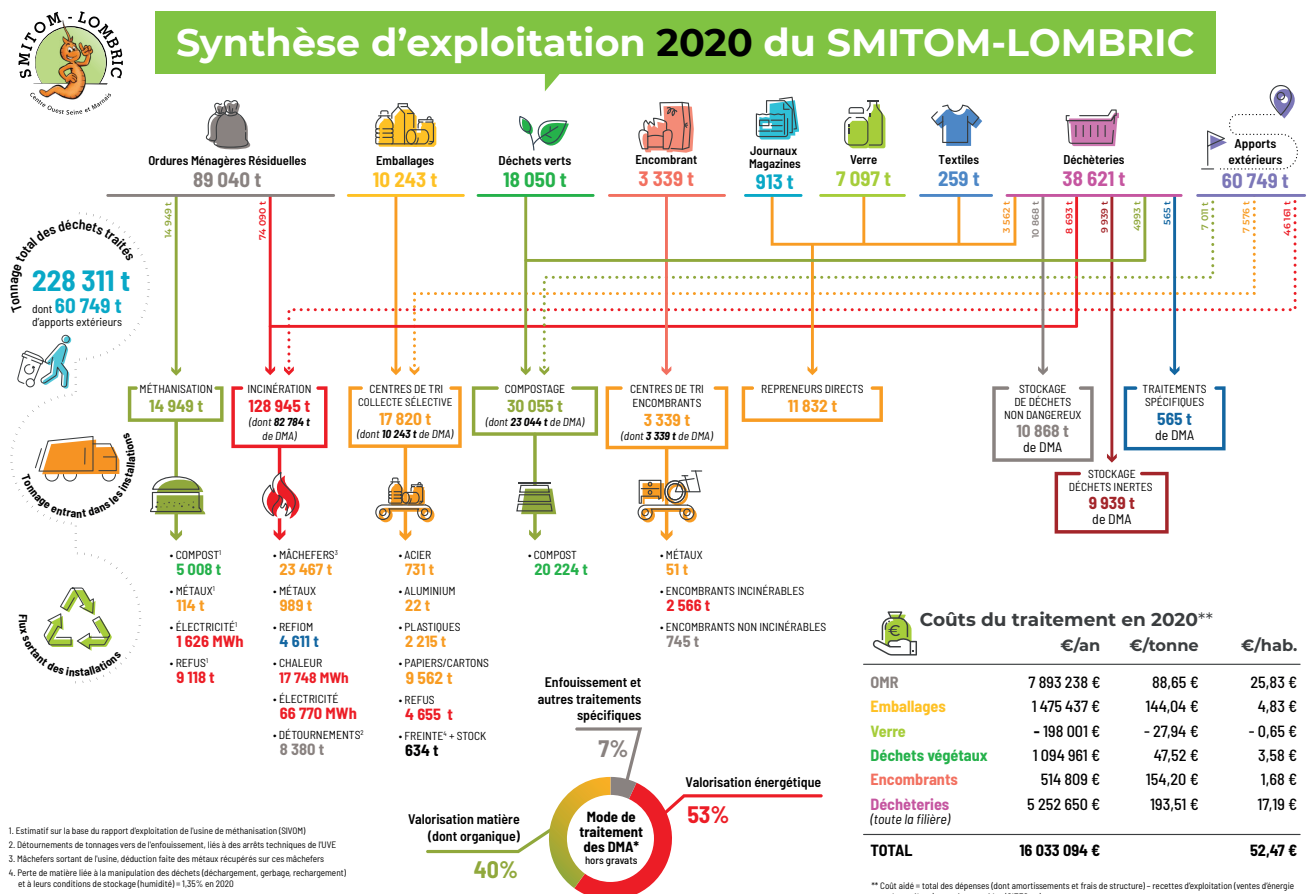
SMITOM - LOMBRIC
Centre Ouest Seine et Marnais

Synthèse d'exploitation 2020 du SMITOM-LOMBRIC

Ordures Ménagères Résiduelles
89 040 t

Emballages
10 243 t

Déchets verts
18 050 t

Encombrant
3 339 t

Journaux Magazines
913 t

Verre
7 097 t

Textiles
259 t

Déchèteries
38 621 t

Apports extérieurs
60 749 t

14 949 t
74 090 t
3 562 t
10 868 t
8 693 t
9 939 t
4 993 t
565 t
7 011 t
7 576 t
46 161 t

Tonnage total des déchets traités
228 311 t
dont 60 749 t
d'apports extérieurs

Tonnage entrant dans les installations

Flux sortant des installations

MÉTHANISATION
14 949 t

INCINÉRATION
128 945 t
(dont 82 784 t de DMA)

CENTRES DE TRI COLLECTE SÉLECTIVE
17 820 t
(dont 10 243 t de DMA)

COMPOSTAGE
30 055 t
(dont 23 044 t de DMA)

CENTRES DE TRI ENCOMBRANTS
3 339 t
(dont 3 339 t de DMA)

REPRENEURS DIRECTS
11 832 t

STOCKAGE DE DÉCHETS NON DANGEREUX
10 868 t
de DMA

TRAITEMENTS SPÉCIFIQUES
565 t
de DMA

STOCKAGE DÉCHETS INERTES
9 939 t
de DMA

• COMPOST¹
5 008 t
• MÉTAUX¹
114 t
• ÉLECTRICITÉ¹
1 626 MWh
• REFUS¹
9 118 t

• MÂCHEFERS³
23 467 t
• MÉTAUX
989 t
• REFIOM
4 611 t
• CHALEUR
17 748 MWh
• ÉLECTRICITÉ
66 770 MWh
• DÉTOURNEMENTS²
8 380 t

• ACIER
731 t
• ALUMINIUM
22 t
• PLASTIQUES
2 215 t
• PAPIERS/CARTONS
9 562 t
• REFUS
4 655 t
• FREINTE⁴ + STOCK
634 t

• COMPOST
20 224 t

• MÉTAUX
51 t
• ENCOMBRANTS INCINÉRABLES
2 566 t
• ENCOMBRANTS NON INCINÉRABLES
745 t

Enfouissement et autres traitements spécifiques
7%

Valorisation énergétique
53%

Valorisation matière (dont organique)
40%

Mode de traitement des DMA*
hors gravats

Coûts du traitement en 2020**

| | €/an | €/tonne | €/hab. |
|---|---|---|---|
| OMR | 7 893 238 € | 88,65 € | 25,83 € |
| Emballages | 1 475 437 € | 144,04 € | 4,83 € |
| Verre | - 198 001 € | - 27,94 € | - 0,65 € |
| Déchets végétaux | 1 094 961 € | 47,52 € | 3,58 € |
| Encombrants | 514 809 € | 154,20 € | 1,68 € |
| Déchèteries (toute la filière) | 5 252 650 € | 193,51 € | 17,19 € |
| TOTAL | 16 033 094 € | | 52,47 € |

1. Estimatif sur la base du rapport d'exploitation de l'usine de méthanisation (SIVOM)
2. Détournements de tonnages vers de l'enfouissement, liés à des arrêts techniques de l'UVE
3. Mâchefers sortant de l'usine, déduction faite des métaux récupérés sur ces mâchefers
4. Perte de matière liée à la manipulation des déchets (déchargement, gerbage, rechargement) et à leurs conditions de stockage (humidité) = 1,35% en 2020

** Coût aidé = total des dépenses (dont amortissements et frais de structure) - recettes d'exploitation (ventes d'énergie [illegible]